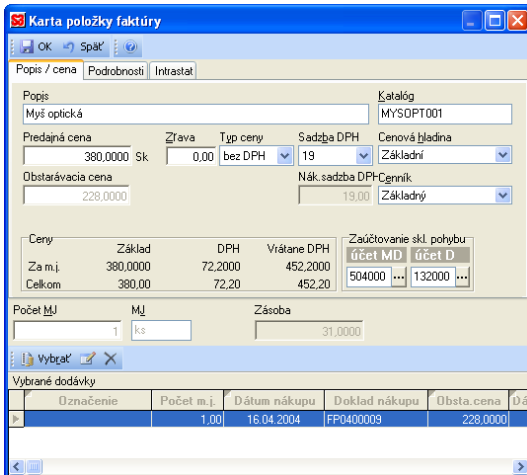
Karta položky faktúry

OK Späť

Popis / cena | Podrobnosti | Intrastat

Popis
Myš optická

Katalóg
MYSOPT001

Predajná cena
380,0000 Sk

Zľava
0,00

Typ ceny
bez DPH

Sadzba DPH
19

Cenová hladina
Základní

Obstarávacia cena
228,0000

Nák.sadzba DPH
19,00

Cenník
Základný

Ceny

| | Základ | DPH | Vrátane DPH |
|---|---|---|---|
| Za m.j. | 380,0000 | 72,2000 | 452,2000 |
| Celkom | 380,00 | 72,20 | 452,20 |

Zaúčtovanie skl. pohybu
účet MD | účet D
504000 | 132000

Počet MJ
1

MJ
ks

Zásoba
31,0000

Vybrať

Vybrané dodávky

| Označenie | Počet m.j. | Dátum nákupu | Doklad nákupu | Obsta.cena | Dá |
|---|---|---|---|---|---|
| | 1,00 | 16.04.2004 | FP0400009 | 228,0000 | |